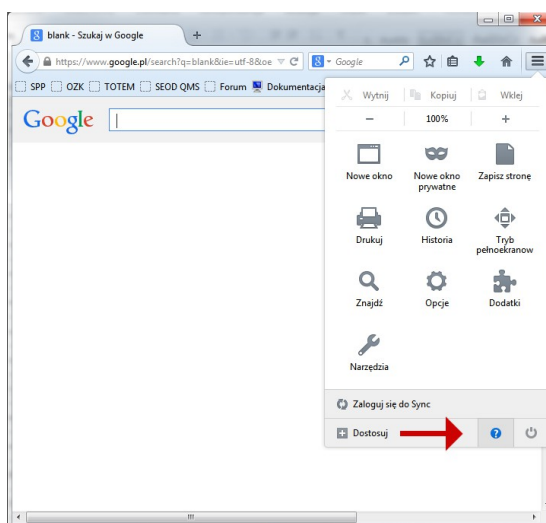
blank - Szukaj w Google
+
https://www.google.pl/search?q=blank&ie=utf-8&oe
Google
SPP OZK TOTEM SEOD QMS Forum Dokumentacja
Google
Wytnij Kopiuj Wklej
−
100%
+
Nowe okno
Nowe okno prywatne
Zapisz stronę
Drukuj
Historia
Tryb pełnoekranowy
Znajdź
Opcje
Dodatki
Narzędzia
Zaloguj się do Sync
Dostosuj